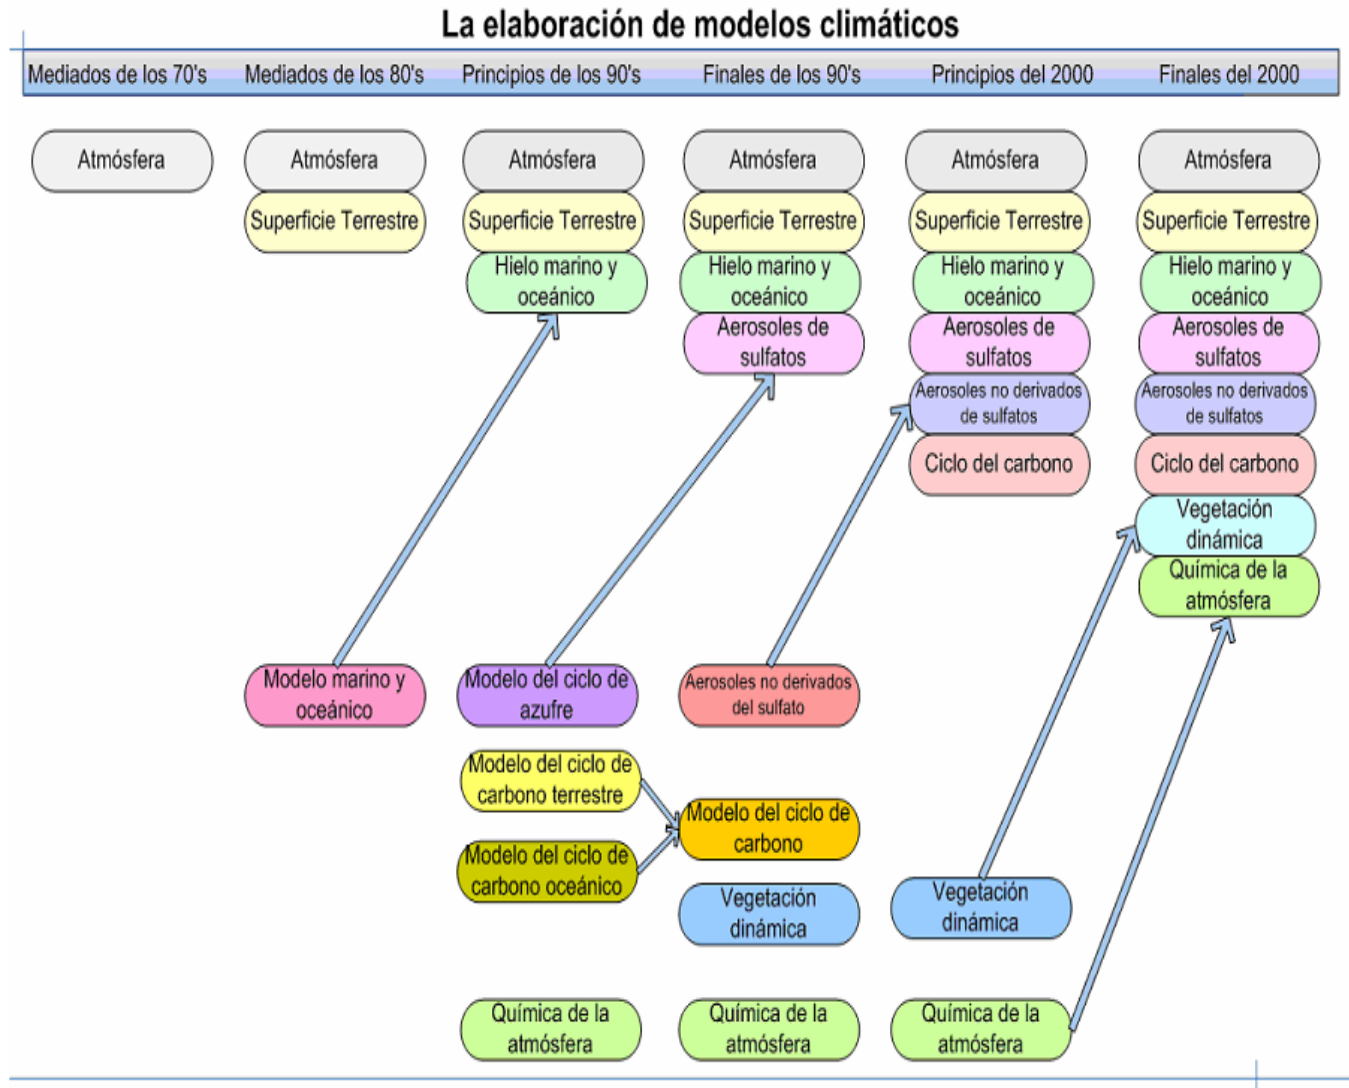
La elaboración de modelos climáticos

Mediados de los 70's | Mediados de los 80's | Principios de los 90's | Finales de los 90's | Principios del 2000 | Finales del 2000

Atmósfera

Atmósfera
Superficie Terrestre

Atmósfera
Superficie Terrestre
Hielo marino y oceánico

Atmósfera
Superficie Terrestre
Hielo marino y oceánico
Aerosoles de sulfatos

Atmósfera
Superficie Terrestre
Hielo marino y oceánico
Aerosoles de sulfatos
Aerosoles no derivados de sulfatos
Ciclo del carbono

Atmósfera
Superficie Terrestre
Hielo marino y oceánico
Aerosoles de sulfatos
Aerosoles no derivados de sulfatos
Ciclo del carbono
Vegetación dinámica
Química de la atmósfera

Modelo marino y oceánico

Modelo del ciclo de azufre

Aerosoles no derivados del sulfato

Modelo del ciclo de carbono terrestre

Modelo del ciclo de carbono oceánico

Modelo del ciclo de carbono

Vegetación dinámica

Vegetación dinámica

Química de la atmósfera

Química de la atmósfera

Química de la atmósfera